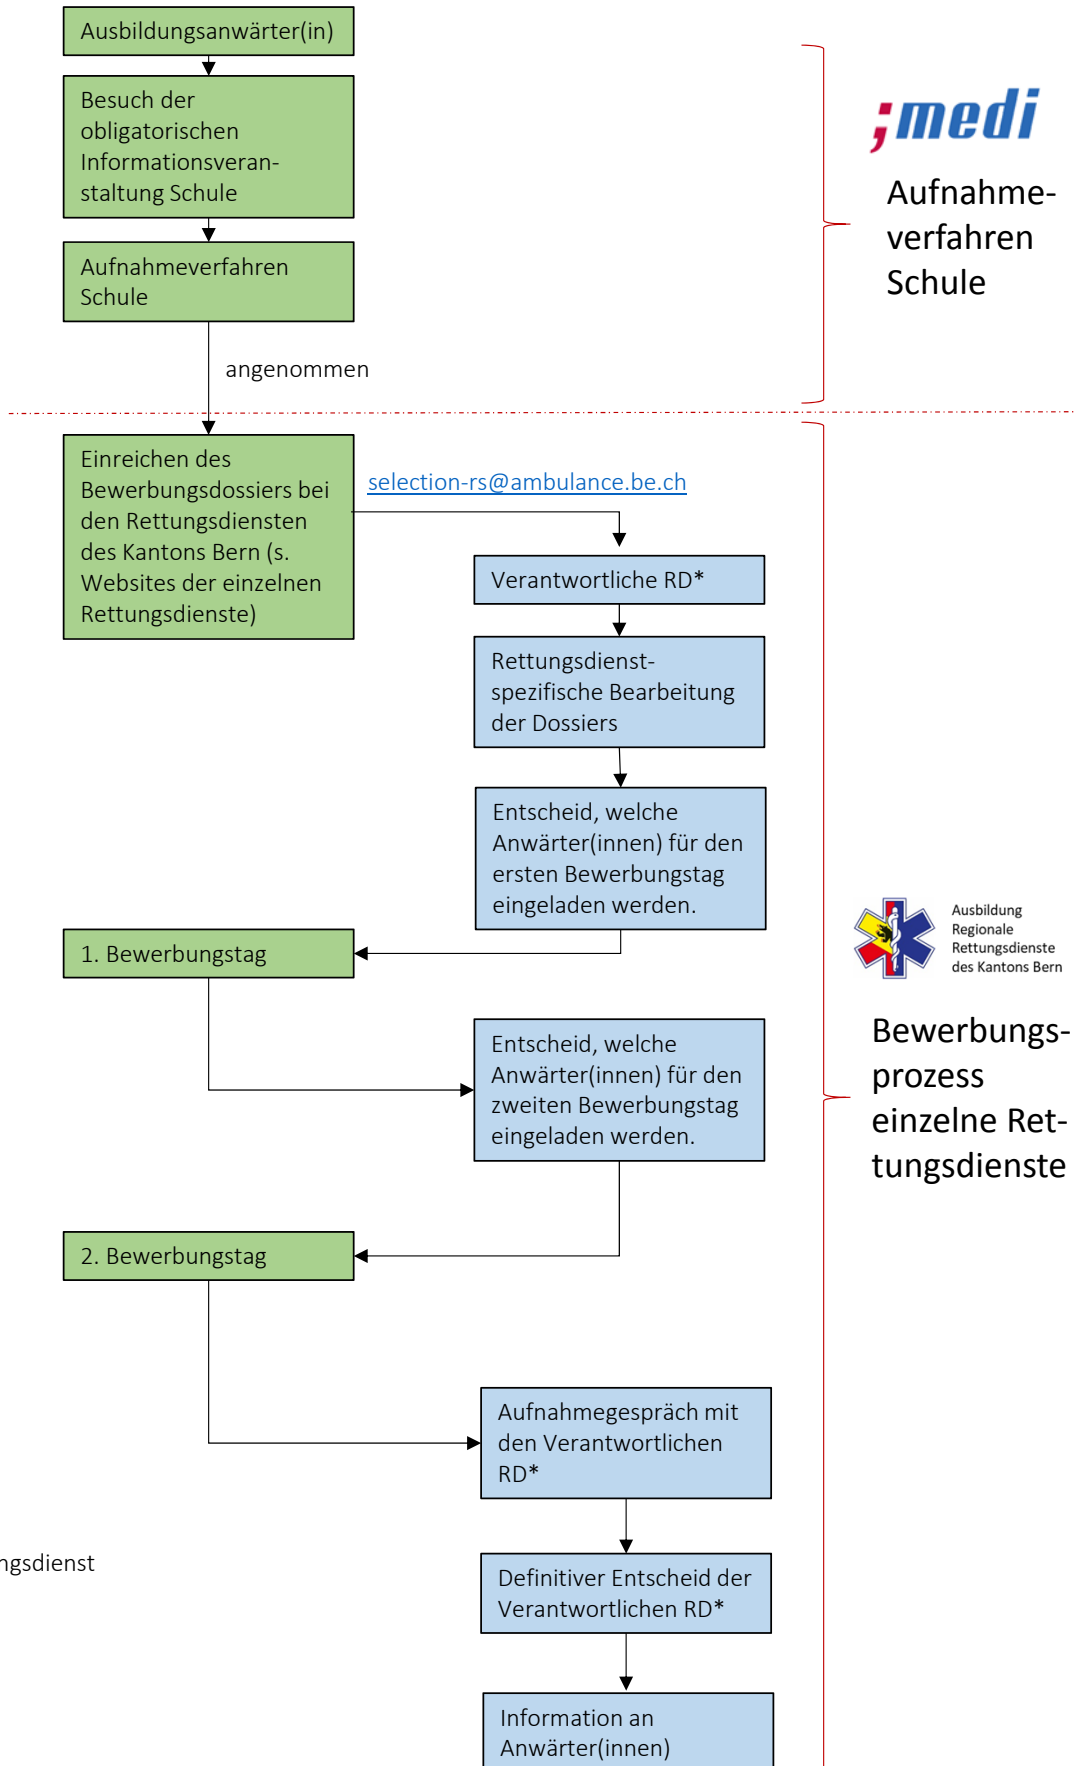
Ausbildungsanwärter(in)

Besuch der obligatorischen Informationsveranstaltung Schule

Aufnahmeverfahren Schule

angenommen

;medi

Aufnahmeverfahren Schule

Einreichen des Bewerbungsdossiers bei den Rettungsdiensten des Kantons Bern (s. Websites der einzelnen Rettungsdienste)

selection-rs@ambulance.be.ch

Verantwortliche RD*

Rettungsdienstspezifische Bearbeitung der Dossiers

Entscheid, welche Anwärter(innen) für den ersten Bewerbungstag eingeladen werden.

1. Bewerbungstag

Ausbildung Regionale Rettungsdienste des Kantons Bern

Bewerbungsprozess einzelne Rettungsdienste

Entscheid, welche Anwärter(innen) für den zweiten Bewerbungstag eingeladen werden.

2. Bewerbungstag

Aufnahmegespräch mit den Verantwortlichen RD*

ngsdienst

Definitiver Entscheid der Verantwortlichen RD*

Information an Anwärter(innen)